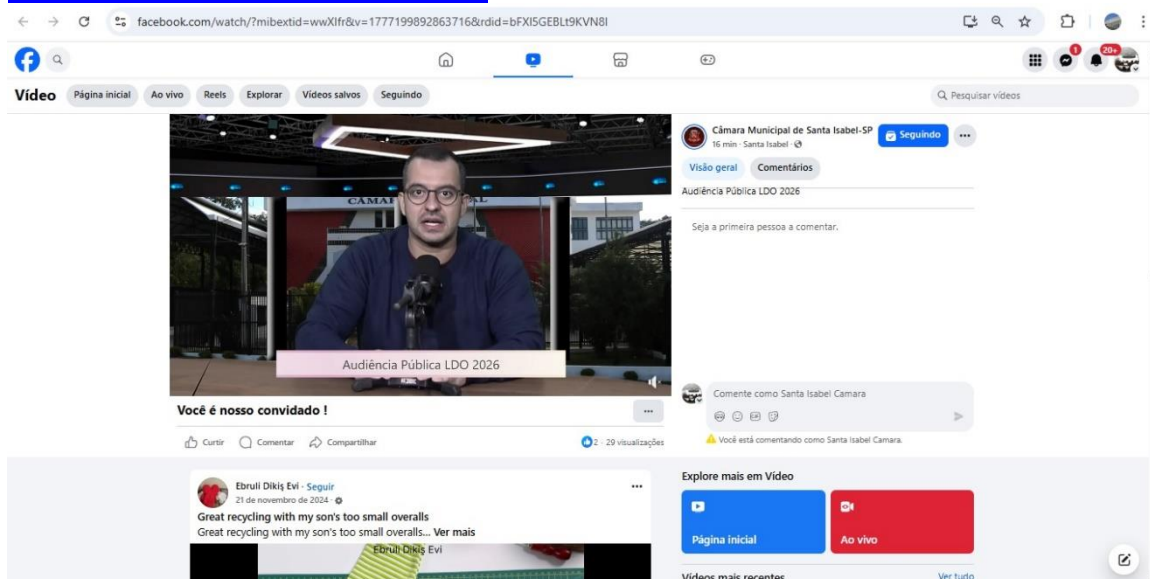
facebook.com/watch/?mibextid=wwXIfr&v=1777199892863716&rdid=bFXI5GEBLt9KVN8I

1 20+

Vídeo Página inicial Ao vivo Reels Explorar Vídeos salvos Seguindo

Pesquisar vídeos

CÂMA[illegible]L

Audiência Pública LDO 2026

Você é nosso convidado !

Curtir Comentar Compartilhar 2 · 29 visualizações

Câmara Municipal de Santa Isabel-SP
16 min · Santa Isabel ·
Seguindo

Visão geral Comentários

Audiência Pública LDO 2026

Seja a primeira pessoa a comentar.

Comente como Santa Isabel Camara

Você está comentando como Santa Isabel Camara.

Ebruli Dikiş Evi · Seguir
21 de novembro de 2024 ·
Great recycling with my son's too small overalls
Great recycling with my son's too small overalls... Ver mais

Ebruli Dikiş Evi

Explore mais em Vídeo

Página inicial

Ao vivo

Vídeos mais recentes

Ver tudo